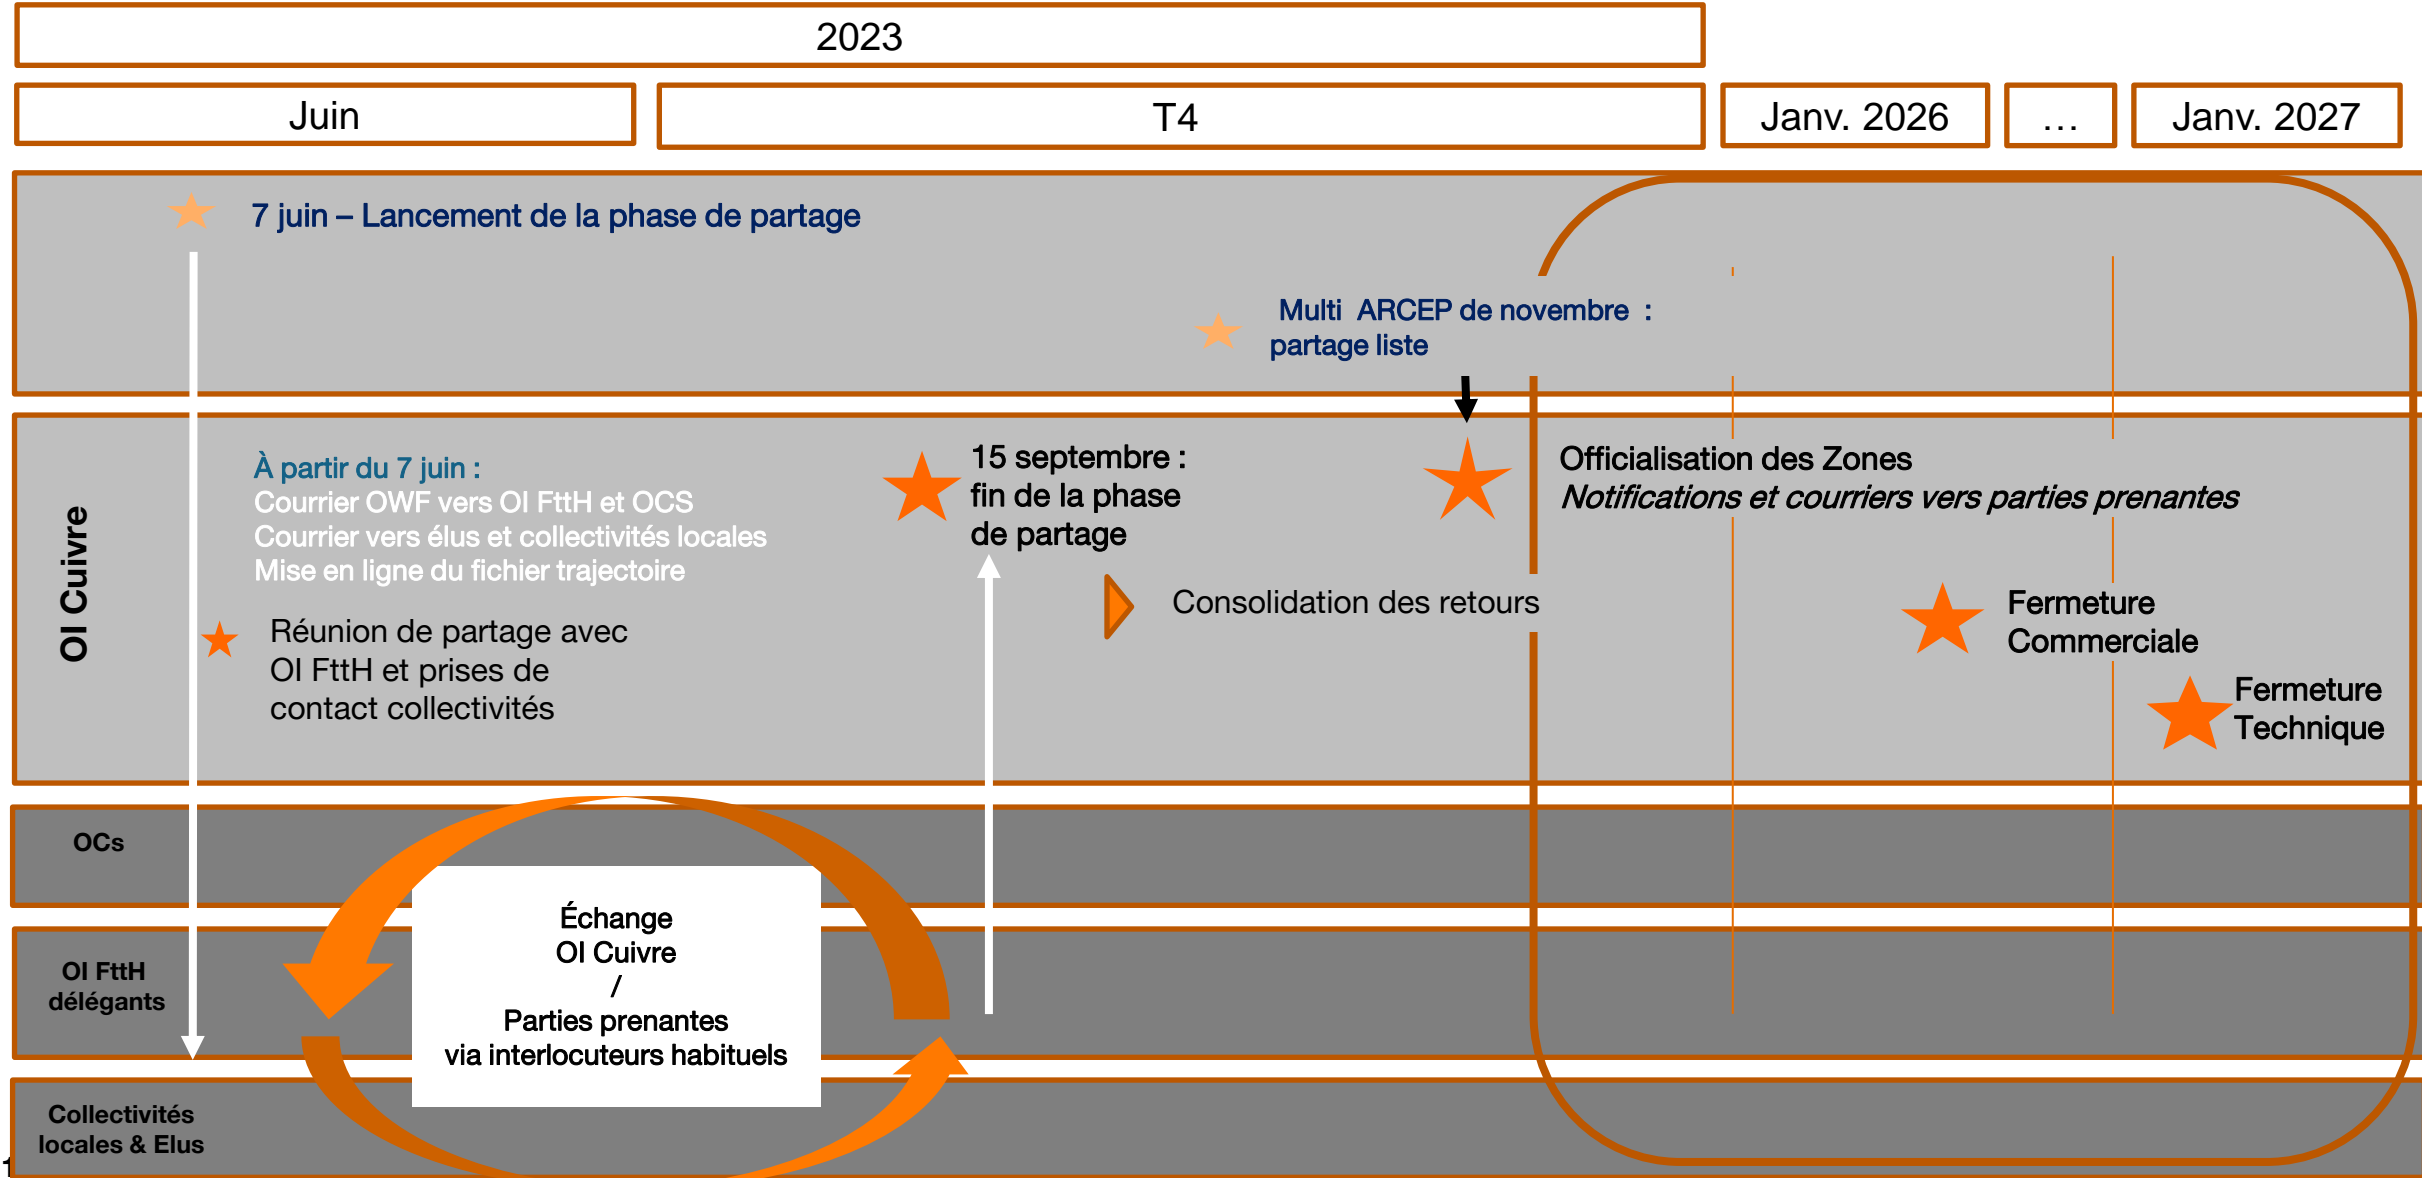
2023

Juin

T4

Janv. 2026

…

Janv. 2027

7 juin – Lancement de la phase de partage

Multi ARCEP de novembre : partage liste

OI Cuivre

À partir du 7 juin :
Courrier OWF vers OI FttH et OCS
Courrier vers élus et collectivités locales
Mise en ligne du fichier trajectoire

Réunion de partage avec OI FttH et prises de contact collectivités

15 septembre : fin de la phase de partage

Consolidation des retours

Officialisation des Zones
*Notifications et courriers vers parties prenantes*

Fermeture Commerciale

Fermeture Technique

OCs

OI FttH délégants

Collectivités locales & Elus

Échange
OI Cuivre
/
Parties prenantes
via interlocuteurs habituels

1